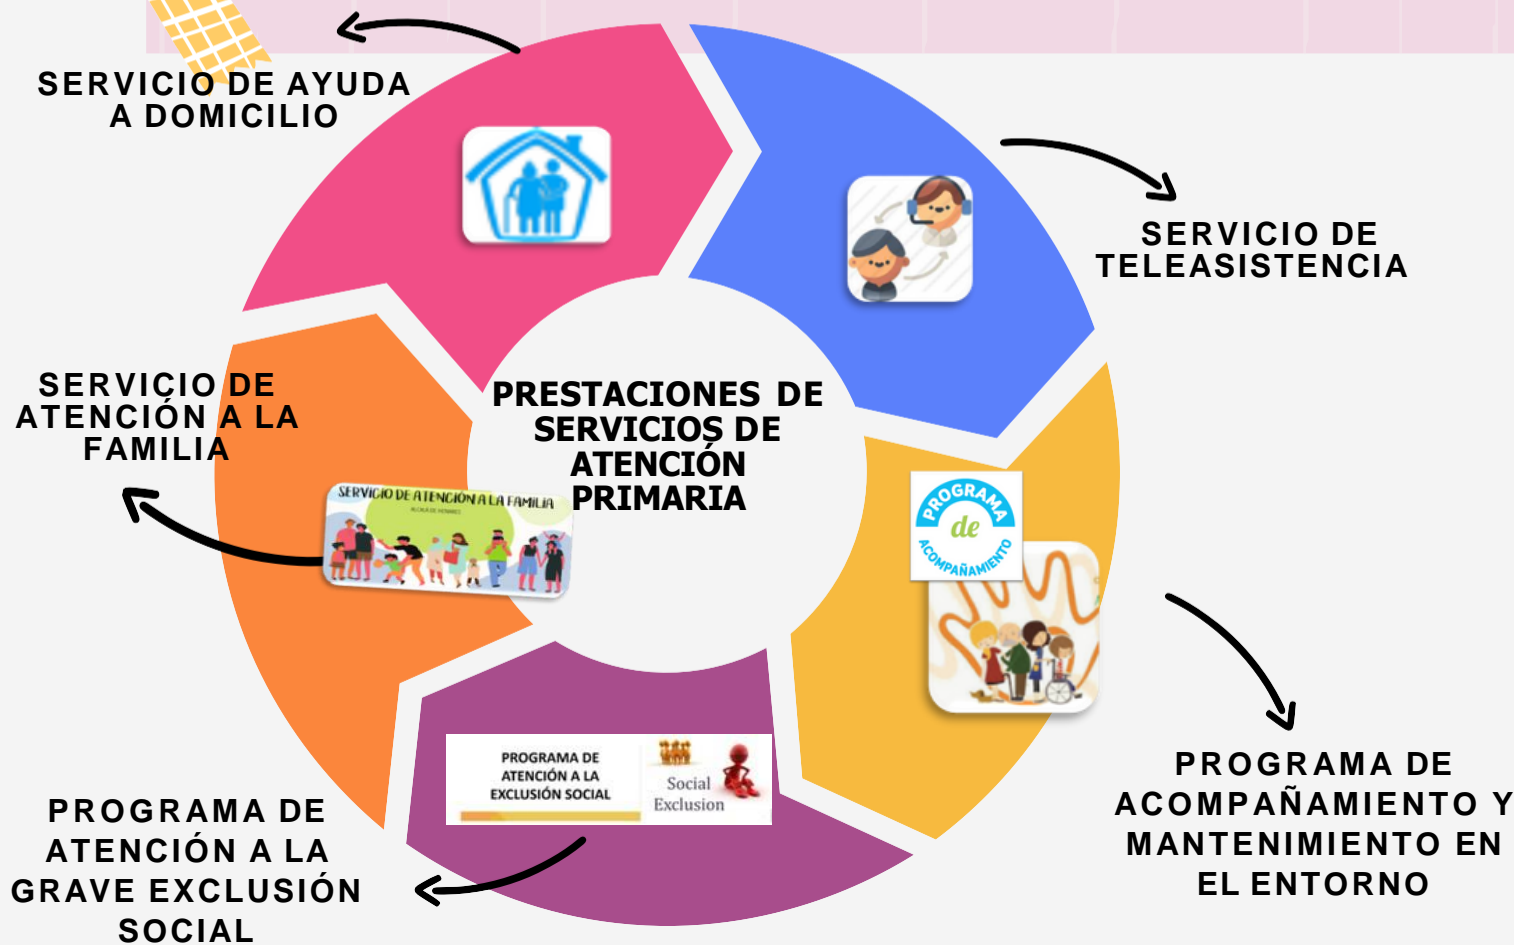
SERVICIO DE AYUDA A DOMICILIO

SERVICIO DE TELEASISTENCIA

PRESTACIONES DE SERVICIOS DE ATENCIÓN PRIMARIA

SERVICIO DE ATENCIÓN A LA FAMILIA

SERVICIO DE ATENCIÓN A LA FAMILIA

PROGRAMA de ACOMPAÑAMIENTO

PROGRAMA DE ACOMPAÑAMIENTO Y MANTENIMIENTO EN EL ENTORNO

PROGRAMA DE ATENCIÓN A LA EXCLUSIÓN SOCIAL

Social Exclusion

PROGRAMA DE ATENCIÓN A LA GRAVE EXCLUSIÓN SOCIAL